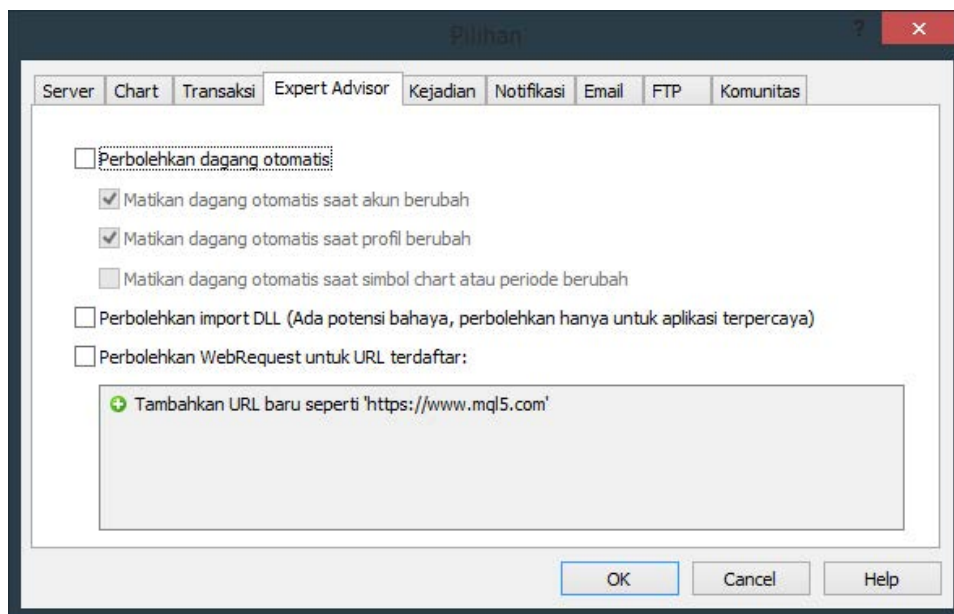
Pilihan

?

×

Server | Chart | Transaksi | Expert Advisor | Kejadian | Notifikasi | Email | FTP | Komunitas

Perbolehkan dagang otomatis

Matikan dagang otomatis saat akun berubah

Matikan dagang otomatis saat profil berubah

Matikan dagang otomatis saat simbol chart atau periode berubah

Perbolehkan import DLL (Ada potensi bahaya, perbolehkan hanya untuk aplikasi terpercaya)

Perbolehkan WebRequest untuk URL terdaftar:

Tambahkan URL baru seperti 'https://www.mql5.com'

OK

Cancel

Help